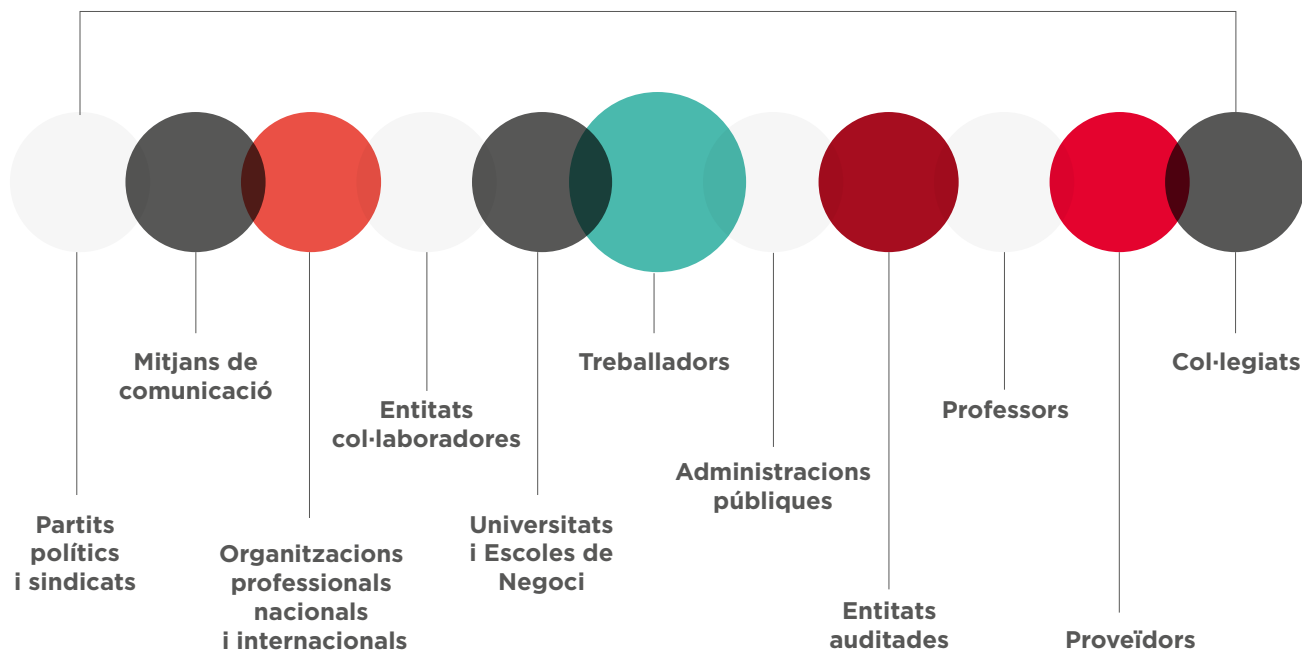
Mitjans de comunicació

Treballadors

Col·legiats

Entitats col·laboradores

Professors

Administracions públiques

Partits polítics i sindicats

Universitats i Escoles de Negoci

Organitzacions professionals nacionals i internacionals

Entitats auditades

Proveïdors